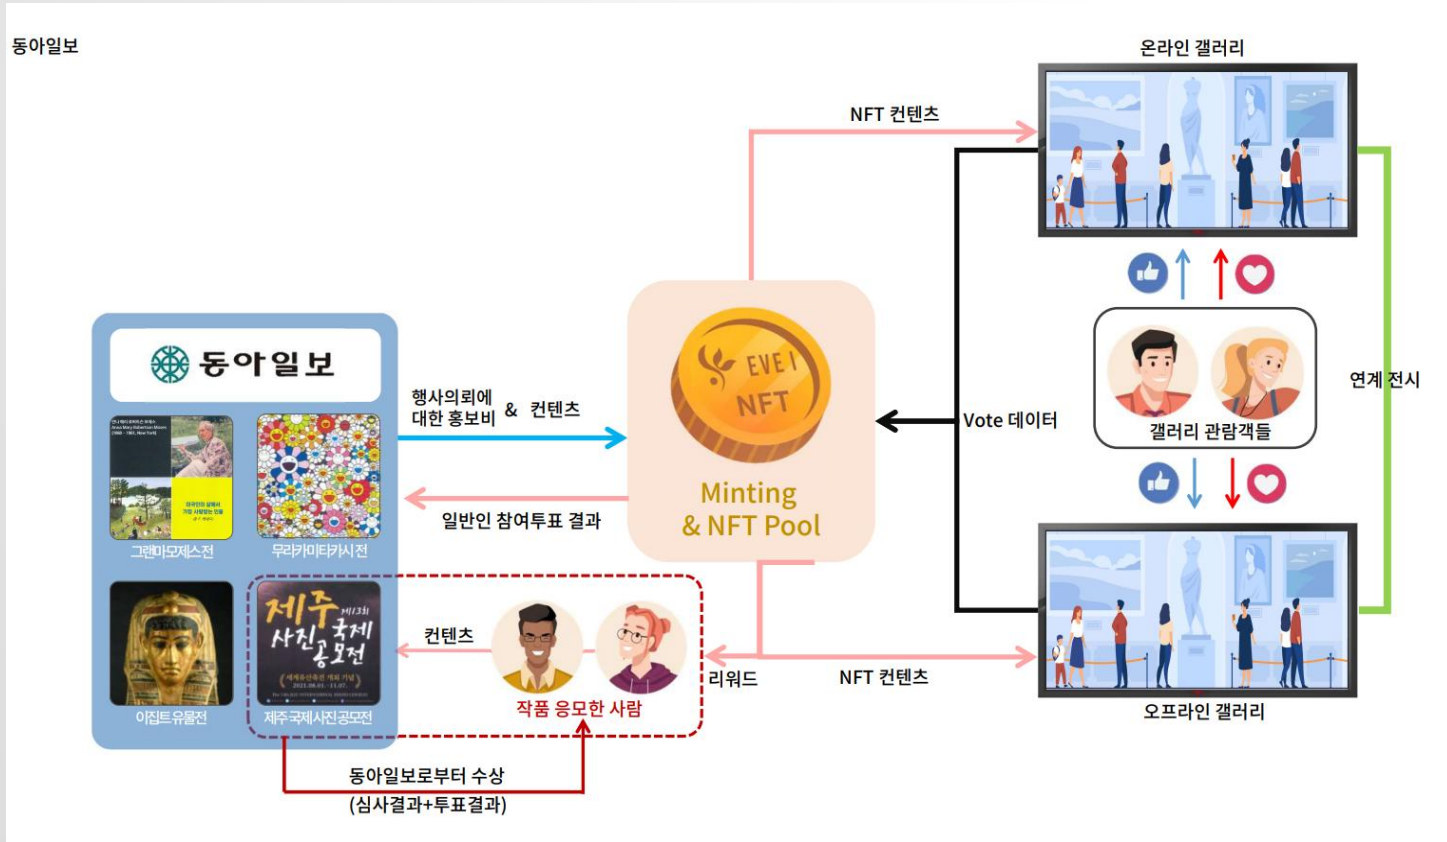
동아일보

온라인 갤러리

NFT 컨텐츠

동아일보

행사의뢰에 대한 홍보비 & 컨텐츠

일반인 참여투표 결과

그랜마모제스전

무라카미타카시전

이집트유물전

제주 제13회 국제 사진 공모전

제주국제사진공모전

EVE NFT

Minting & NFT Pool

Vote 데이터

갤러리 관람객들

연계 전시

컨텐츠

작품 응모한 사람

리워드

NFT 컨텐츠

오프라인 갤러리

동아일보로부터 수상 (심사결과+투표결과)